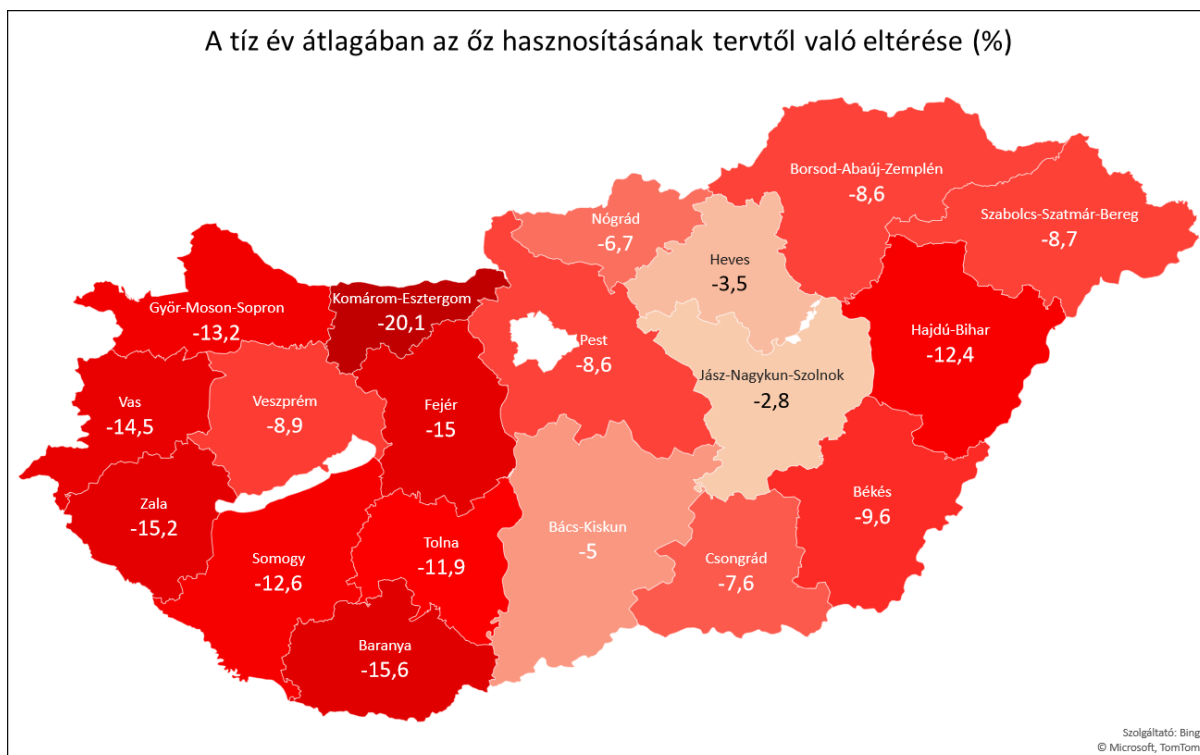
A tíz év átlagában az őz hasznosításának tervtől való eltérése (%)

Borsod-Abaúj-Zemplén
-8,6

Szabolcs-Szatmár-Bereg
-8,7

Nógrád
-6,7

Heves
-3,5

Győr-Moson-Sopron
-13,2

Komárom-Esztergom
-20,1

Pest
-8,6

Hajdú-Bihar
-12,4

Jász-Nagykun-Szolnok
-2,8

Vas
-14,5

Veszprém
-8,9

Fejér
-15

Zala
-15,2

Bács-Kiskun
-5

Békés
-9,6

Somogy
-12,6

Tolna
-11,9

Csongrád
-7,6

Baranya
-15,6

Szolgáltató: Bing
© Microsoft, TomTom